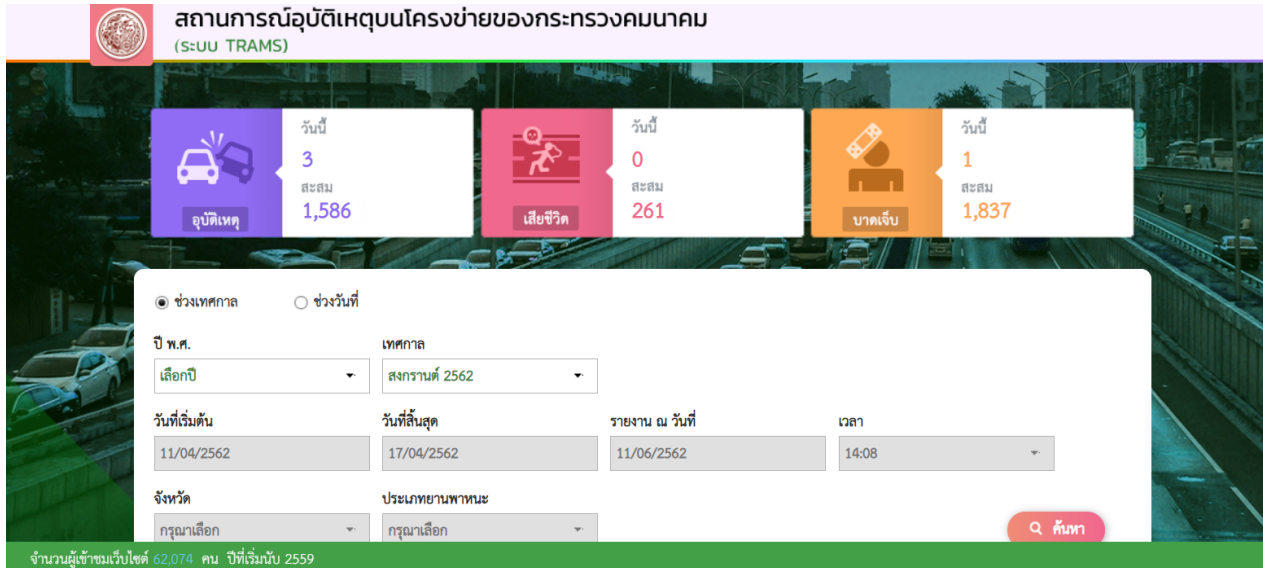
สถานการณ์อุบัติเหตุบนโครงข่ายของกระทรวงคมนาคม
(ระบบ TRAMS)

อุบัติเหตุ
วันนี้
3
สะสม
1,586

เสียชีวิต
วันนี้
0
สะสม
261

บาดเจ็บ
วันนี้
1
สะสม
1,837

ช่วงเทศกาล
ช่วงวันที่

ปี พ.ศ.
เลือกปี

เทศกาล
สงกรานต์ 2562

วันที่เริ่มต้น
11/04/2562

วันที่สิ้นสุด
17/04/2562

รายงาน ณ วันที่
11/06/2562

เวลา
14:08

จังหวัด
กรุณาเลือก

ประเภทยานพาหนะ
กรุณาเลือก

ค้นหา

จำนวนผู้เข้าชมเว็บไซต์ 62,074 คน ปีที่เริ่มนับ 2559